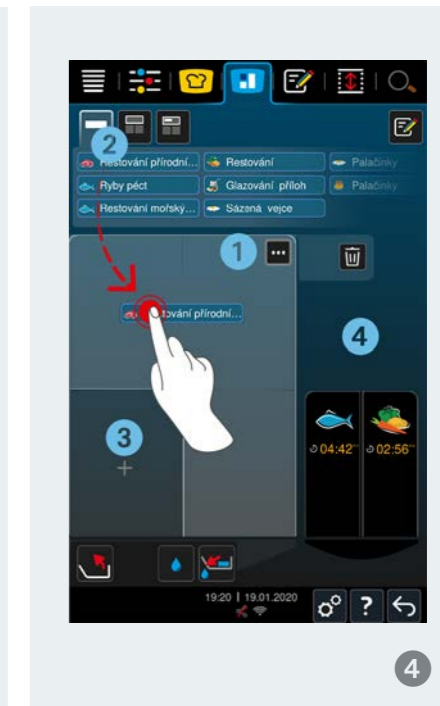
2

Restování přírodní...

Restování

Palačinky

Ryby péct

Glazování příloh

Palačinky

Restování mořský...

Sázená vejce

1

...

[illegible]tování přírodní...

4

3

+

04:42"

02:56"

19:20 | 19.01.2020

?

4